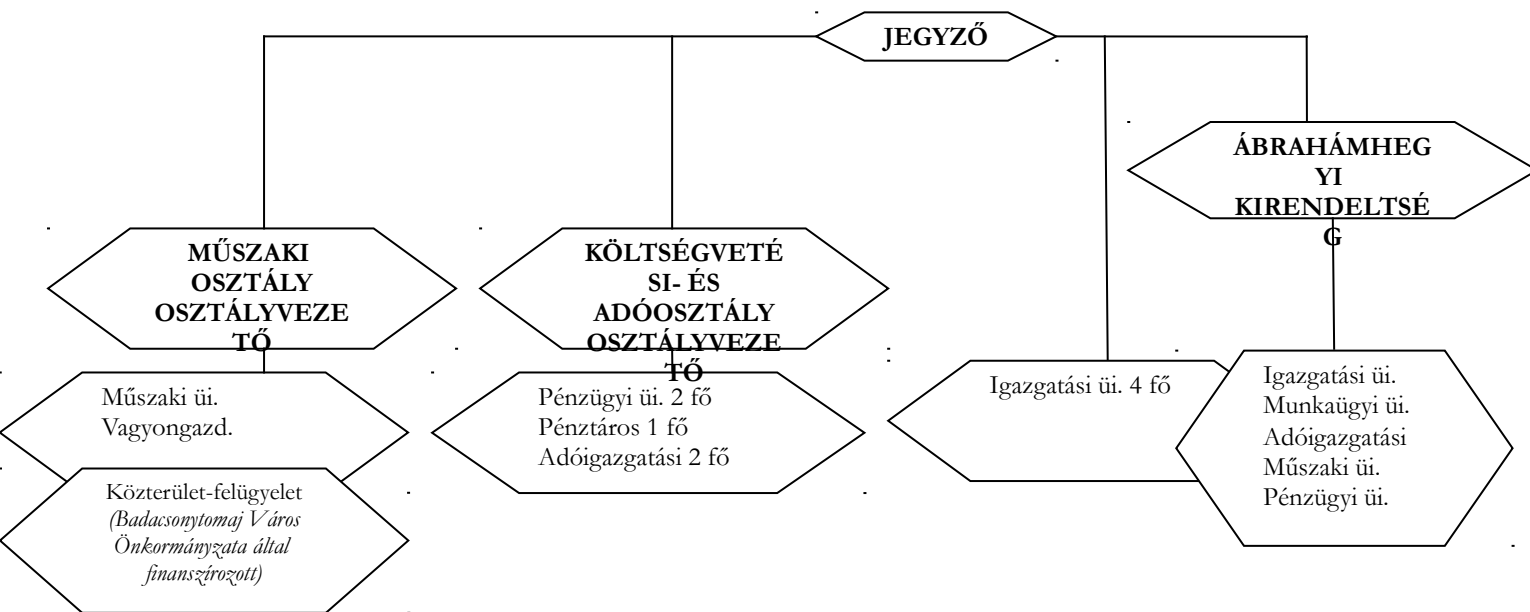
JEGYZŐ

MŰSZAKI OSZTÁLY OSZTÁLYVEZETŐ

KÖLTSÉGVETÉSI- ÉS ADÓOSZTÁLY OSZTÁLYVEZETŐ

ÁBRAHÁMHEGYI KIRENDELTSÉG

Műszaki üi.
Vagyongazd.

Közterület-felügyelet
*(Badacsonytomaj Város Önkormányzata által finanszírozott)*

Pénzügyi üi. 2 fő
Pénztáros 1 fő
Adóigazgatási 2 fő

Igazgatási üi. 4 fő

Igazgatási üi.
Munkaügyi üi.
Adóigazgatási
Műszaki üi.
Pénzügyi üi.